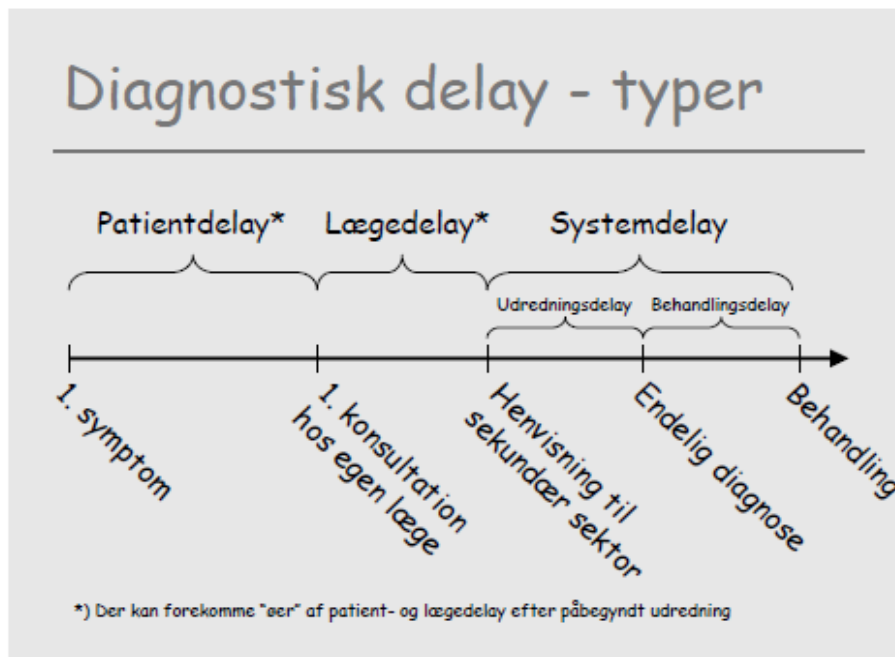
Diagnostisk delay - typer

Patientdelay* Lægedelay* Systemdelay

Udredningsdelay Behandlingsdelay

1. symptom

1. konsultation hos egen læge

Henvisning til sekundær sektor

Endelig diagnose

Behandling

*) Der kan forekomme "øer" af patient- og lægedelay efter påbegyndt udredning